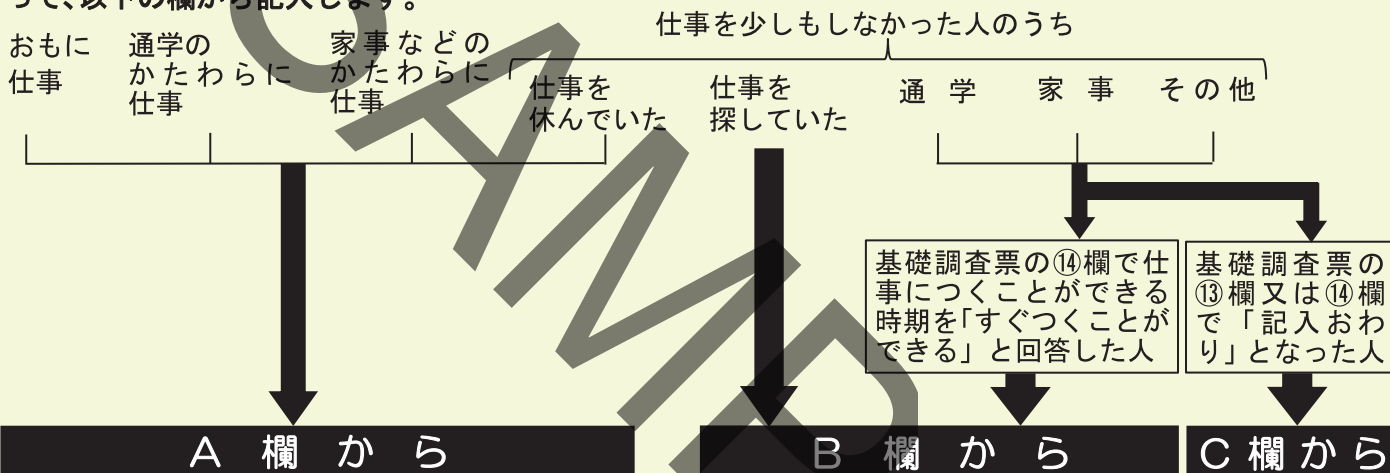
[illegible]て、以下の欄から記入します。

仕事を少しもしなかった人のうち

おもに仕事

通学のかたわらに仕事

家事などのかたわらに仕事

仕事を休んでいた

仕事を探していた

通学

家事

その他

基礎調査票の⑭欄で仕事につくことができる時期を「すぐつくことができる」と回答した人

基礎調査票の⑬欄又は⑭欄で「記入おわり」となった人

A 欄 から

B 欄 から

C 欄 から

SAMPLE